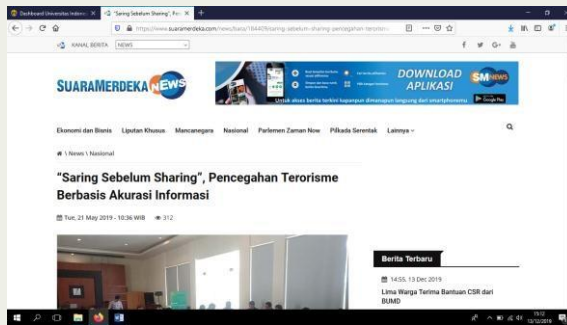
Dashboard Universitas Indone ×
"Saring Sebelum Sharing", Pen ×
https://www.suaramerdeka.com/news/baca/184409/saring-sebelum-sharing-pencegahan-terroris

KANAL BERITA NEWS

SUARAMERDEKA NEWS

DOWNLOAD APLIKASI

Untuk akses berita terkini kapanpun dimanapun langsung dari smartphonemu

Ekonomi dan Bisnis Liputan Khusus Mancanegara Nasional Parlemen Zaman Now Pilkada Serentak Lainnya

\ News \ Nasional

"Saring Sebelum Sharing", Pencegahan Terorisme Berbasis Akurasi Informasi

Tue, 21 May 2019 - 10:36 WIB 312

Berita Terbaru

14:55, 13 Dec 2019

Lima Warga Terima Bantuan CSR dari BUMD

19:12
13/12/2019